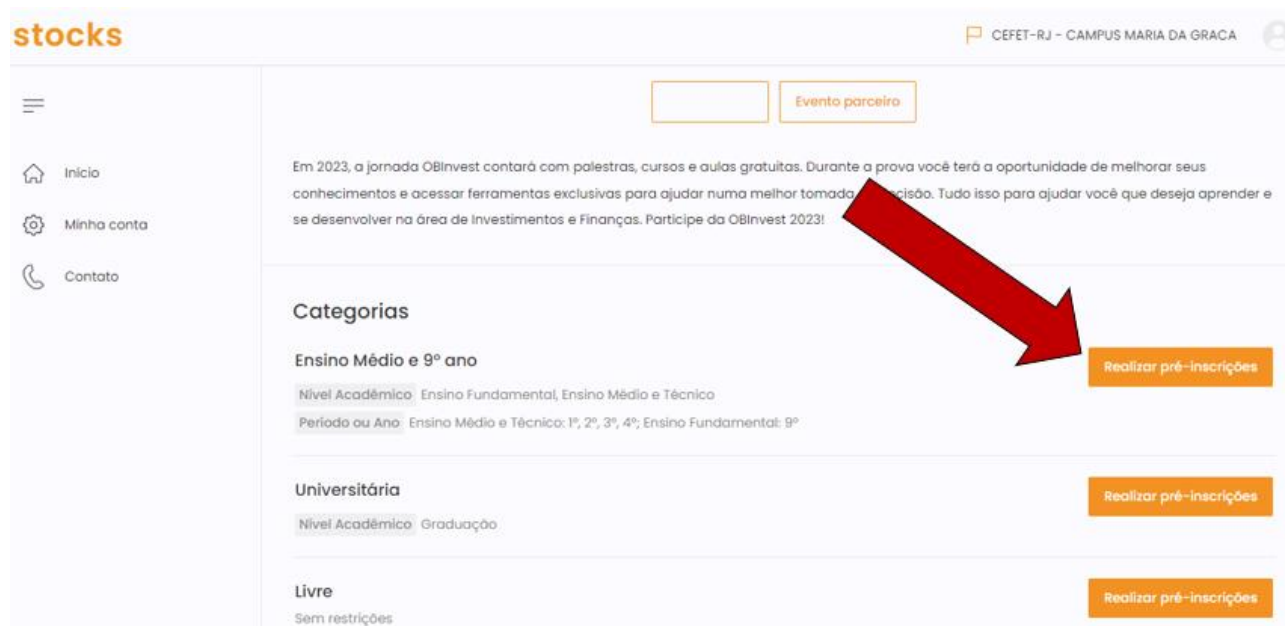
stocks

CEFET-RJ - CAMPUS MARIA DA GRACA

Início

Minha conta

Contato

Evento parceiro

Em 2023, a jornada OBInvest contará com palestras, cursos e aulas gratuitas. Durante a prova você terá a oportunidade de melhorar seus conhecimentos e acessar ferramentas exclusivas para ajudar numa melhor tomada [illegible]cisão. Tudo isso para ajudar você que deseja aprender e se desenvolver na área de Investimentos e Finanças. Participe da OBInvest 2023!

Categorias

Ensino Médio e 9º ano

Realizar pré-inscrições

Nível Acadêmico Ensino Fundamental, Ensino Médio e Técnico

Período ou Ano Ensino Médio e Técnico: 1º, 2º, 3º, 4º; Ensino Fundamental: 9º

Universitária

Realizar pré-inscrições

Nível Acadêmico Graduação

Livre

Realizar pré-inscrições

Sem restrições